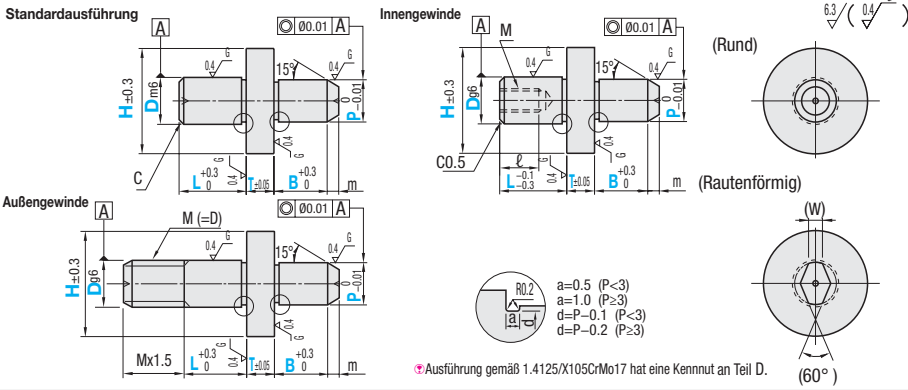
Standardausführung

A

◎ Ø0.01 A

0.4 G

15°

0.4 G

H±0.3

D m6

P $^{0}_{-0.01}$

C

0.4 G

0.4 G

L $^{+0.3}_{0}$

T±0.05

B $^{+0.3}_{0}$

m

Innengewinde

A

◎ Ø0.01 A

M

0.4 G

15°

0.4 G

H±0.3

D g6

P $^{0}_{-0.01}$

C0.5

ℓ

0.4 G

0.4 G

L $^{-0.1}_{-0.3}$

T±0.05

B $^{+0.3}_{0}$

m

$\overset{6.3}{\triangledown}$ ( $\overset{0.4}{\triangledown}$ )

(Rund)

(Rautenförmig)

(W)

(60° )

Außengewinde

A

◎ Ø0.01 A

M (=D)

0.4 G

15°

0.4 G

H±0.3

D g6

P $^{0}_{-0.01}$

0.4 G

0.4 G

Mx1.5

L $^{+0.3}_{0}$

T±0.05

B $^{+0.3}_{0}$

m

R0.2

a

d

a=0.5 (P<3)
a=1.0 (P≥3)
d=P−0.1 (P<3)
d=P−0.2 (P≥3)

Ausführung gemäß 1.4125/X105CrMo17 hat eine Kennnut an Teil D.